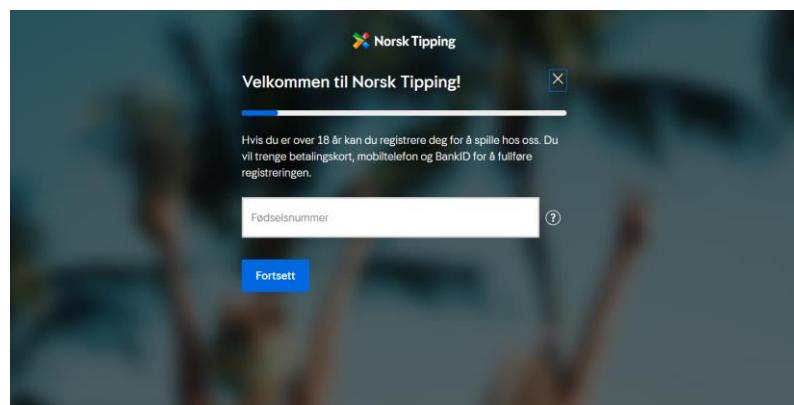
Norsk Tipping

Velkommen til Norsk Tipping!

Hvis du er over 18 år kan du registrere deg for å spille hos oss. Du vil trenge betalingskort, mobiltelefon og BankID for å fullføre registreringen.

Fødselsnummer

?

Fortsett